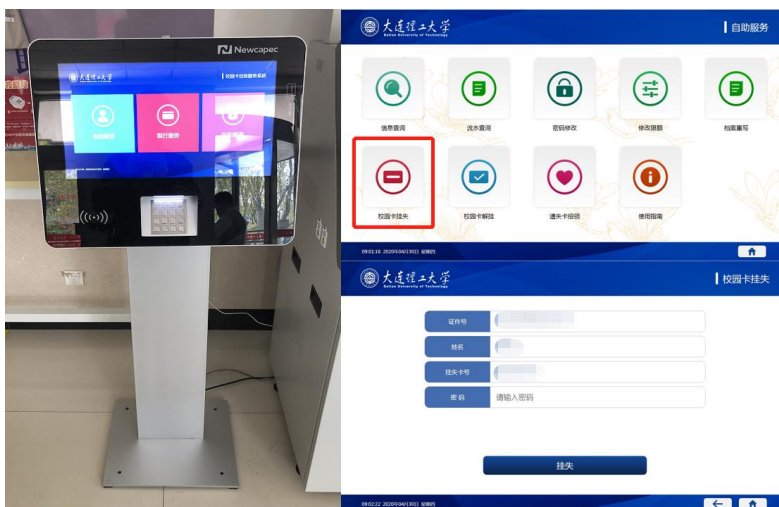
Newcapec

大連理工大学

校园卡自助服务系统

自助服务

银行服务

大連理工大学
Dalian University of Technology

自助服务

信息查询

流水查询

密码修改

修改限额

档案重写

校园卡挂失

校园卡解挂

遗失卡招领

使用指南

09:01:16 2020年04月30日 星期四

大連理工大学
Dalian University of Technology

校园卡挂失

证件号

姓名

挂失卡号

密 码

请输入密码

挂失

09:02:22 2020年04月30日 星期四